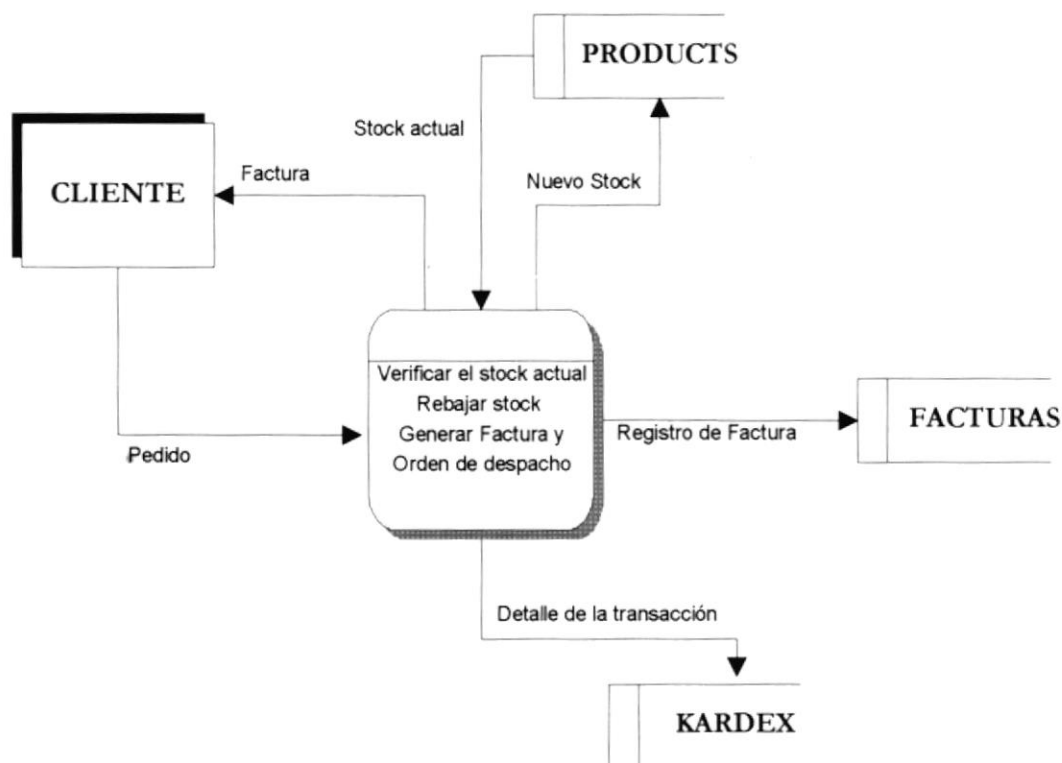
PRODUCTS

Stock actual

CLIENTE

Factura

Nuevo Stock

Verificar el stock actual
Rebajar stock
Generar Factura y
Orden de despacho

Pedido

Registro de Factura

FACTURAS

Detalle de la transacción

KARDEX